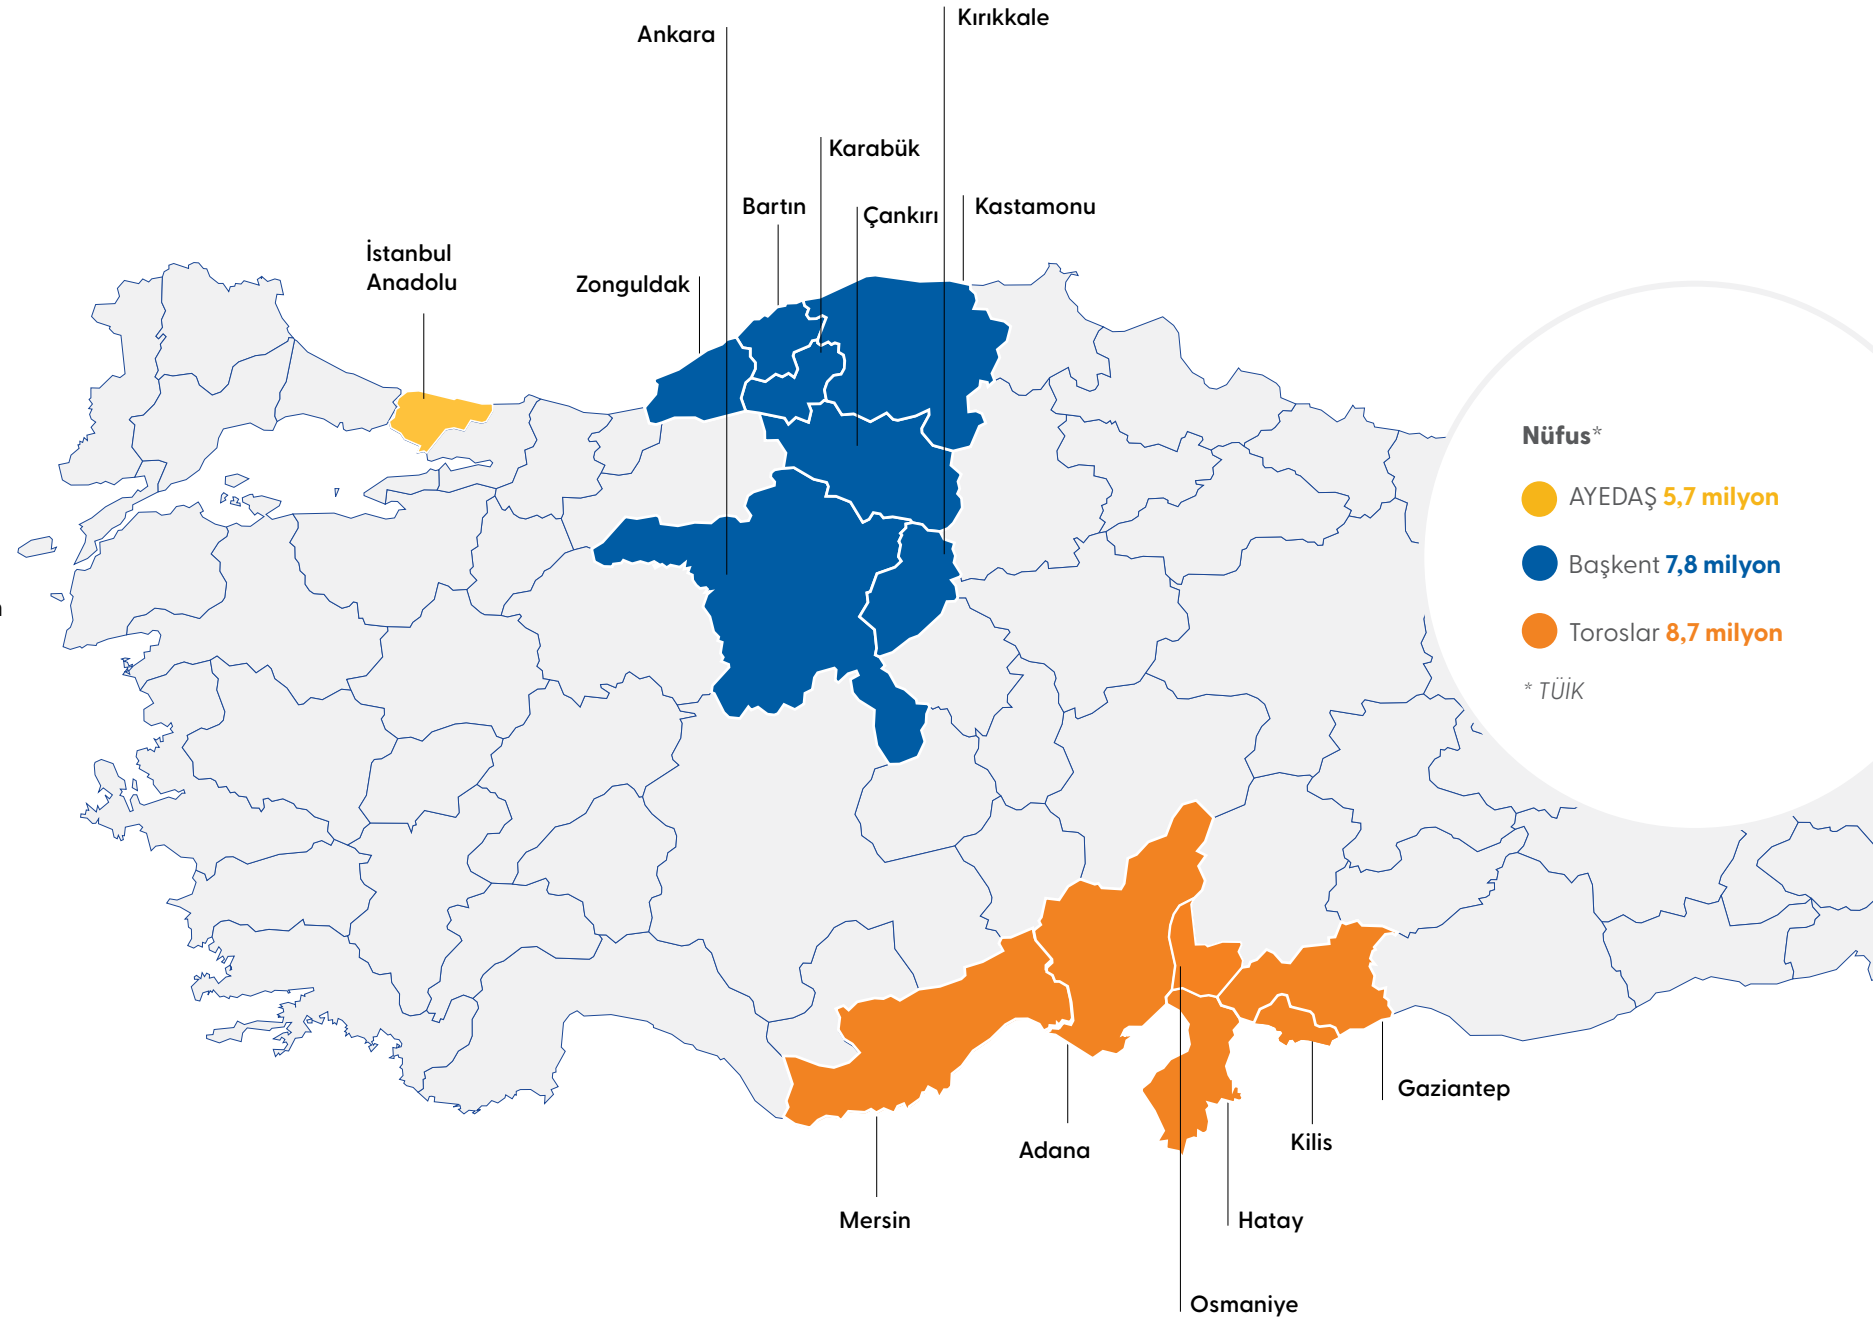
Kırıkkale

Ankara

Karabük

Bartın

Çankırı

Kastamonu

İstanbul Anadolu

Zonguldak

Nüfus*

AYEDAŞ 5,7 milyon

Başkent 7,8 milyon

Toroslar 8,7 milyon

* TÜİK

Gaziantep

Kilis

Adana

Mersin

Hatay

Osmaniye